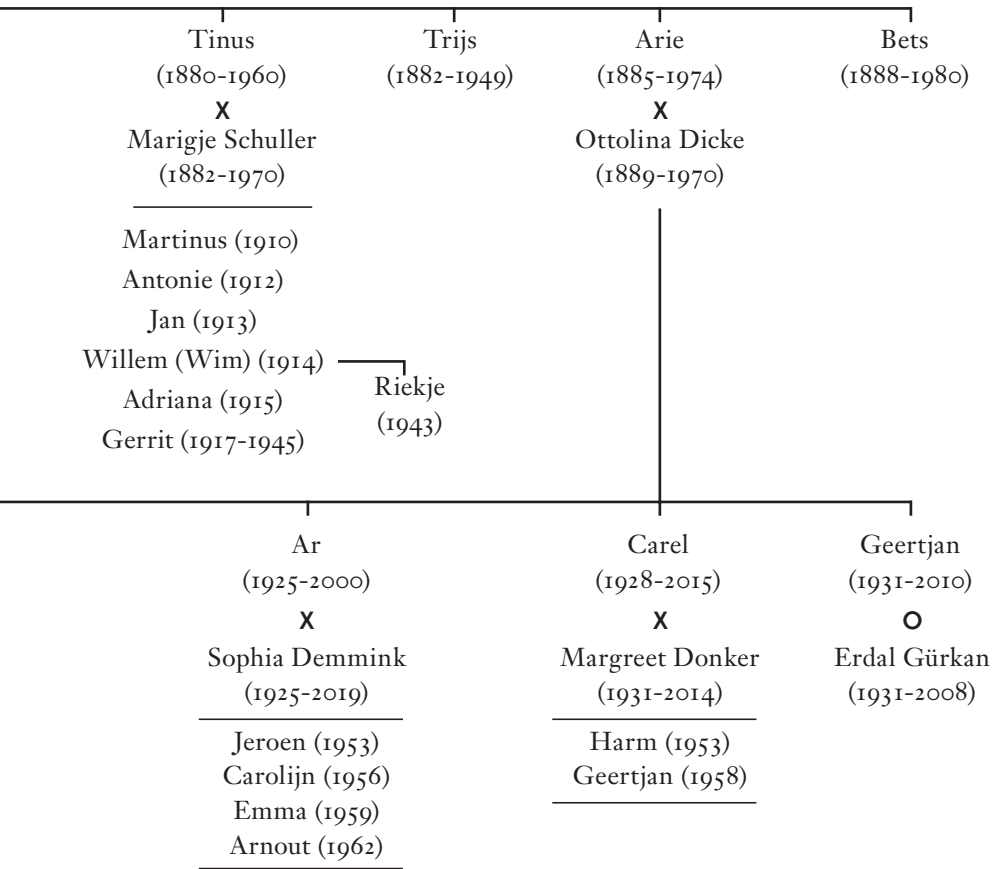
Tinus (1880-1960)
X
Marigje Schuller (1882-1970)

Martinus (1910)
Antonie (1912)
Jan (1913)
Willem (Wim) (1914)
Adriana (1915)
Gerrit (1917-1945)

Riekje (1943)

Trijs (1882-1949)

Arie (1885-1974)
X
Ottolina Dicke (1889-1970)

Bets (1888-1980)

Ar (1925-2000)
X
Sophia Demmink (1925-2019)

Jeroen (1953)
Carolijn (1956)
Emma (1959)
Arnout (1962)

Carel (1928-2015)
X
Margreet Donker (1931-2014)

Harm (1953)
Geertjan (1958)

Geertjan (1931-2010)
O
Erdal Gürkan (1931-2008)